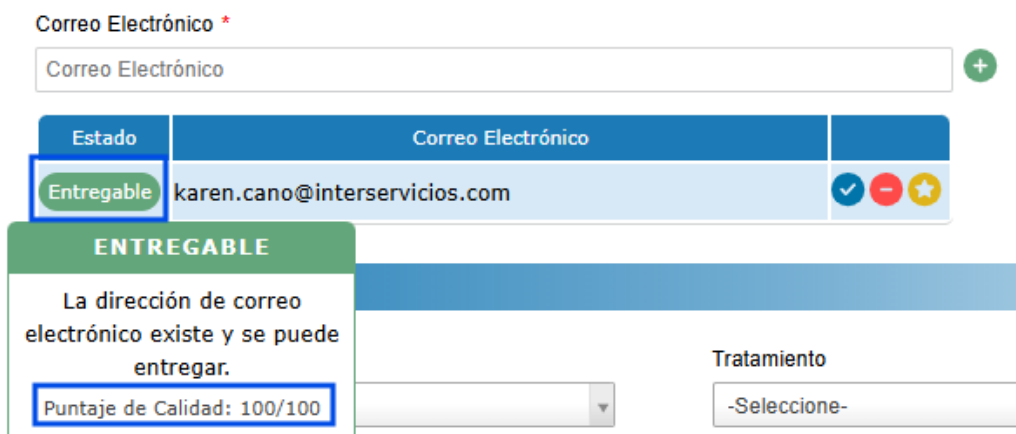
Correo Electrónico *

Correo Electrónico

| Estado | Correo Electrónico | |
|---|---|---|
| Entregable | karen.cano@interservicios.com | |

ENTREGABLE

La dirección de correo electrónico existe y se puede entregar.

Puntaje de Calidad: 100/100

Tratamiento

-Seleccione-